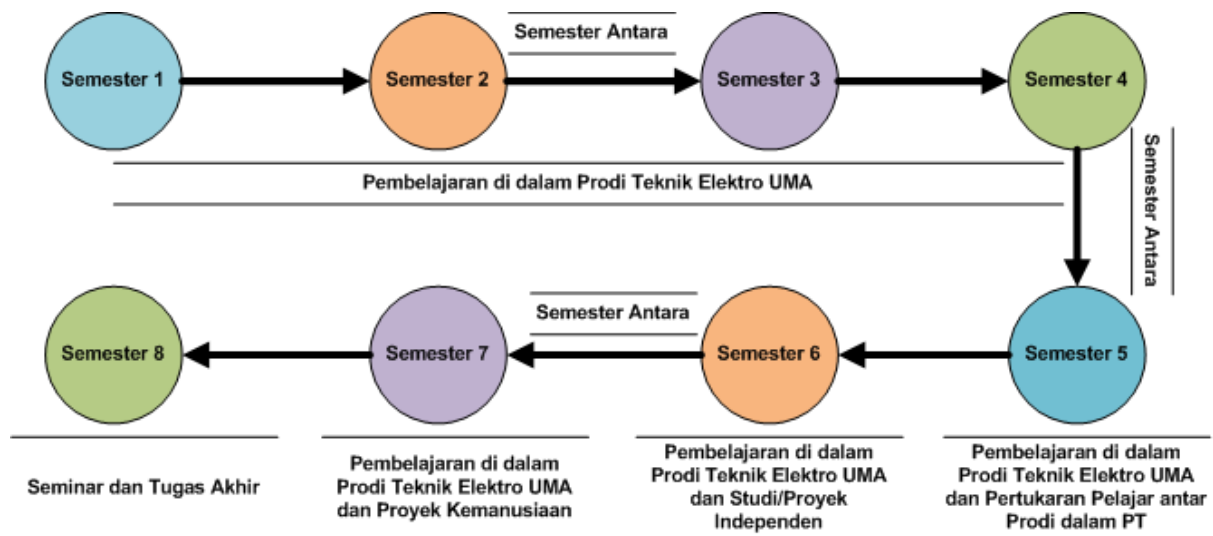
Semester 1

Semester 2

Semester Antara

Semester 3

Semester 4

Pembelajaran di dalam Prodi Teknik Elektro UMA

Semester Antara

Semester 8

Semester 7

Semester Antara

Semester 6

Semester 5

Seminar dan Tugas Akhir

Pembelajaran di dalam Prodi Teknik Elektro UMA dan Proyek Kemanusiaan

Pembelajaran di dalam Prodi Teknik Elektro UMA dan Studi/Proyek Independen

Pembelajaran di dalam Prodi Teknik Elektro UMA dan Pertukaran Pelajar antar Prodi dalam PT